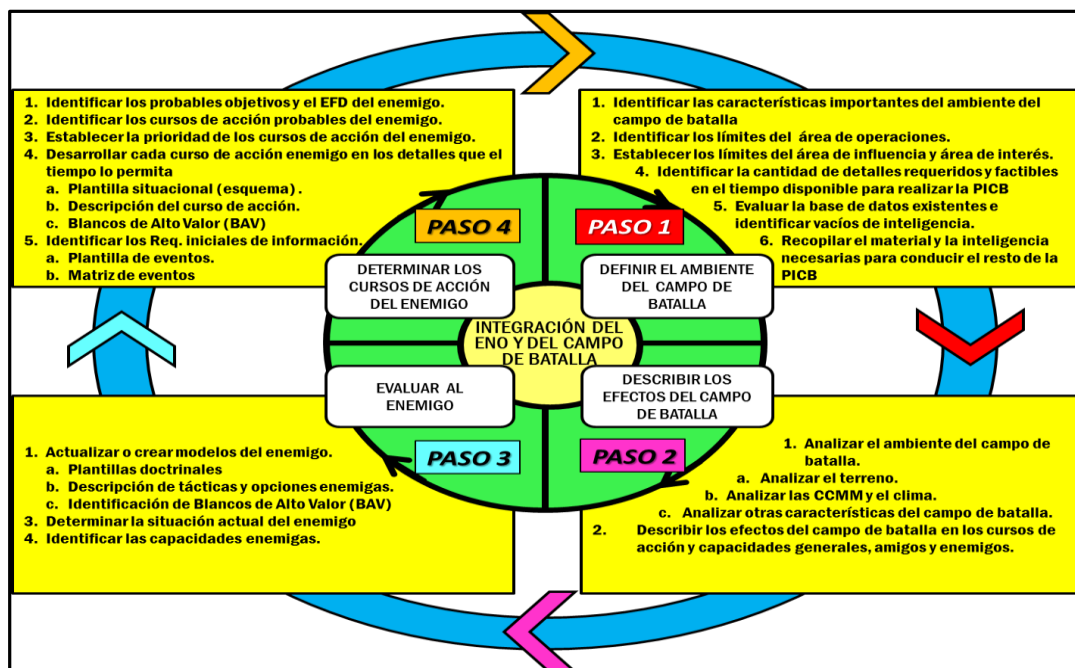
1. Identificar los probables objetivos y el EFD del enemigo.
2. Identificar los cursos de acción probables del enemigo.
3. Establecer la prioridad de los cursos de acción del enemigo.
4. Desarrollar cada curso de acción enemigo en los detalles que el tiempo lo permita
a. Plantilla situacional (esquema) .
b. Descripción del curso de acción.
c. Blancos de Alto Valor (BAV)
5. Identificar los Req. iniciales de información.
a. Plantilla de eventos.
b. Matriz de eventos

1. Identificar las características importantes del ambiente del campo de batalla
2. Identificar los límites del área de operaciones.
3. Establecer los límites del área de influencia y área de interés.
4. Identificar la cantidad de detalles requeridos y factibles en el tiempo disponible para realizar la PICB
5. Evaluar la base de datos existentes e identificar vacíos de inteligencia.
6. Recopilar el material y la inteligencia necesarias para conducir el resto de la PICB

PASO 4

PASO 1

DETERMINAR LOS CURSOS DE ACCIÓN DEL ENEMIGO

DEFINIR EL AMBIENTE DEL CAMPO DE BATALLA

INTEGRACIÓN DEL ENO Y DEL CAMPO DE BATALLA

EVALUAR AL ENEMIGO

DESCRIBIR LOS EFECTOS DEL CAMPO DE BATALLA

PASO 3

PASO 2

1. Actualizar o crear modelos del enemigo.
a. Plantillas doctrinales
b. Descripción de tácticas y opciones enemigas.
c. Identificación de Blancos de Alto Valor (BAV)
3. Determinar la situación actual del enemigo
4. Identificar las capacidades enemigas.

1. Analizar el ambiente del campo de batalla.
a. Analizar el terreno.
b. Analizar las CCMM y el clima.
c. Analizar otras características del campo de batalla.
2. Describir los efectos del campo de batalla en los cursos de acción y capacidades generales, amigos y enemigos.